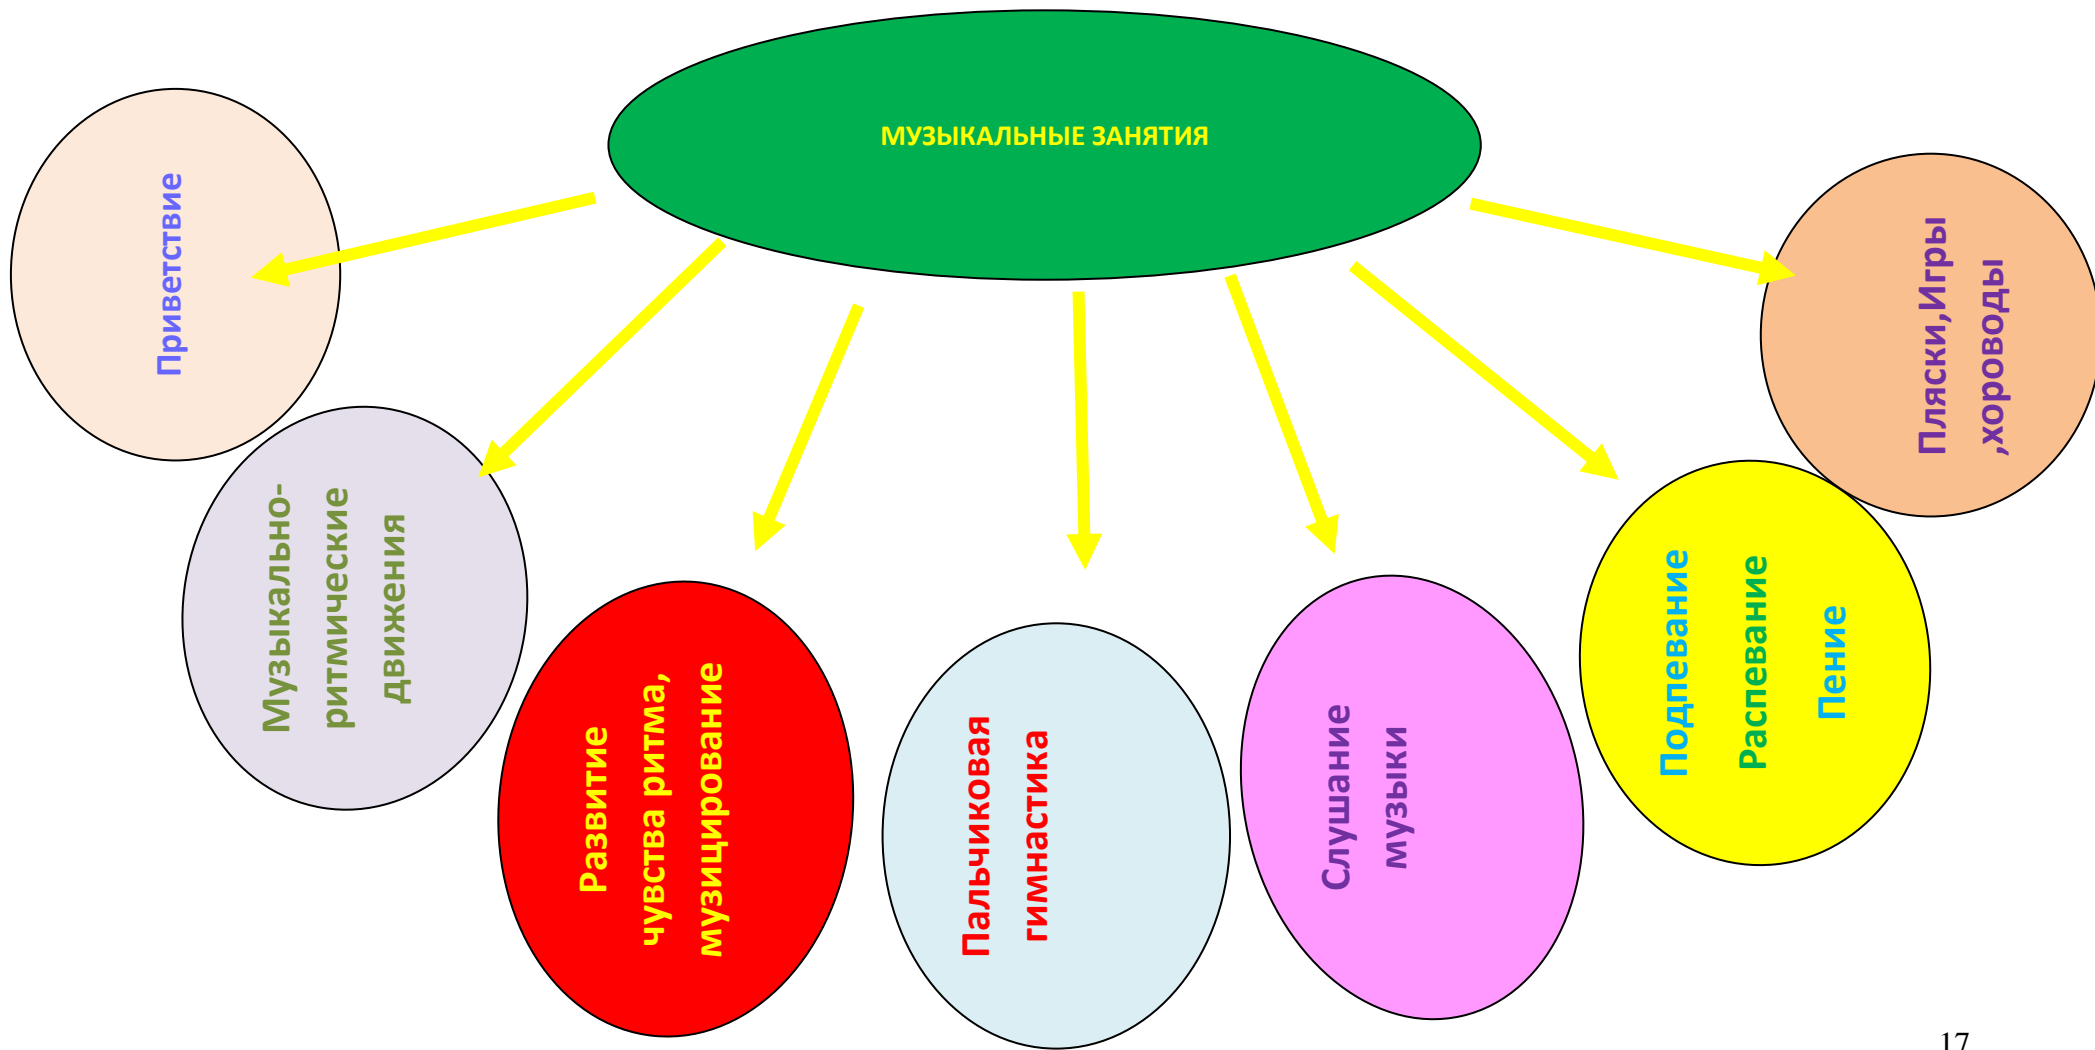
МУЗЫКАЛЬНЫЕ ЗАНЯТИЯ

Приветствие

Музыкально-ритмические движения

Развитие чувства ритма, музицирование

Пальчиковая гимнастика

Слушание музыки

Подпевание

Распевание

Пение

Пляски,Игры ,хороводы

17